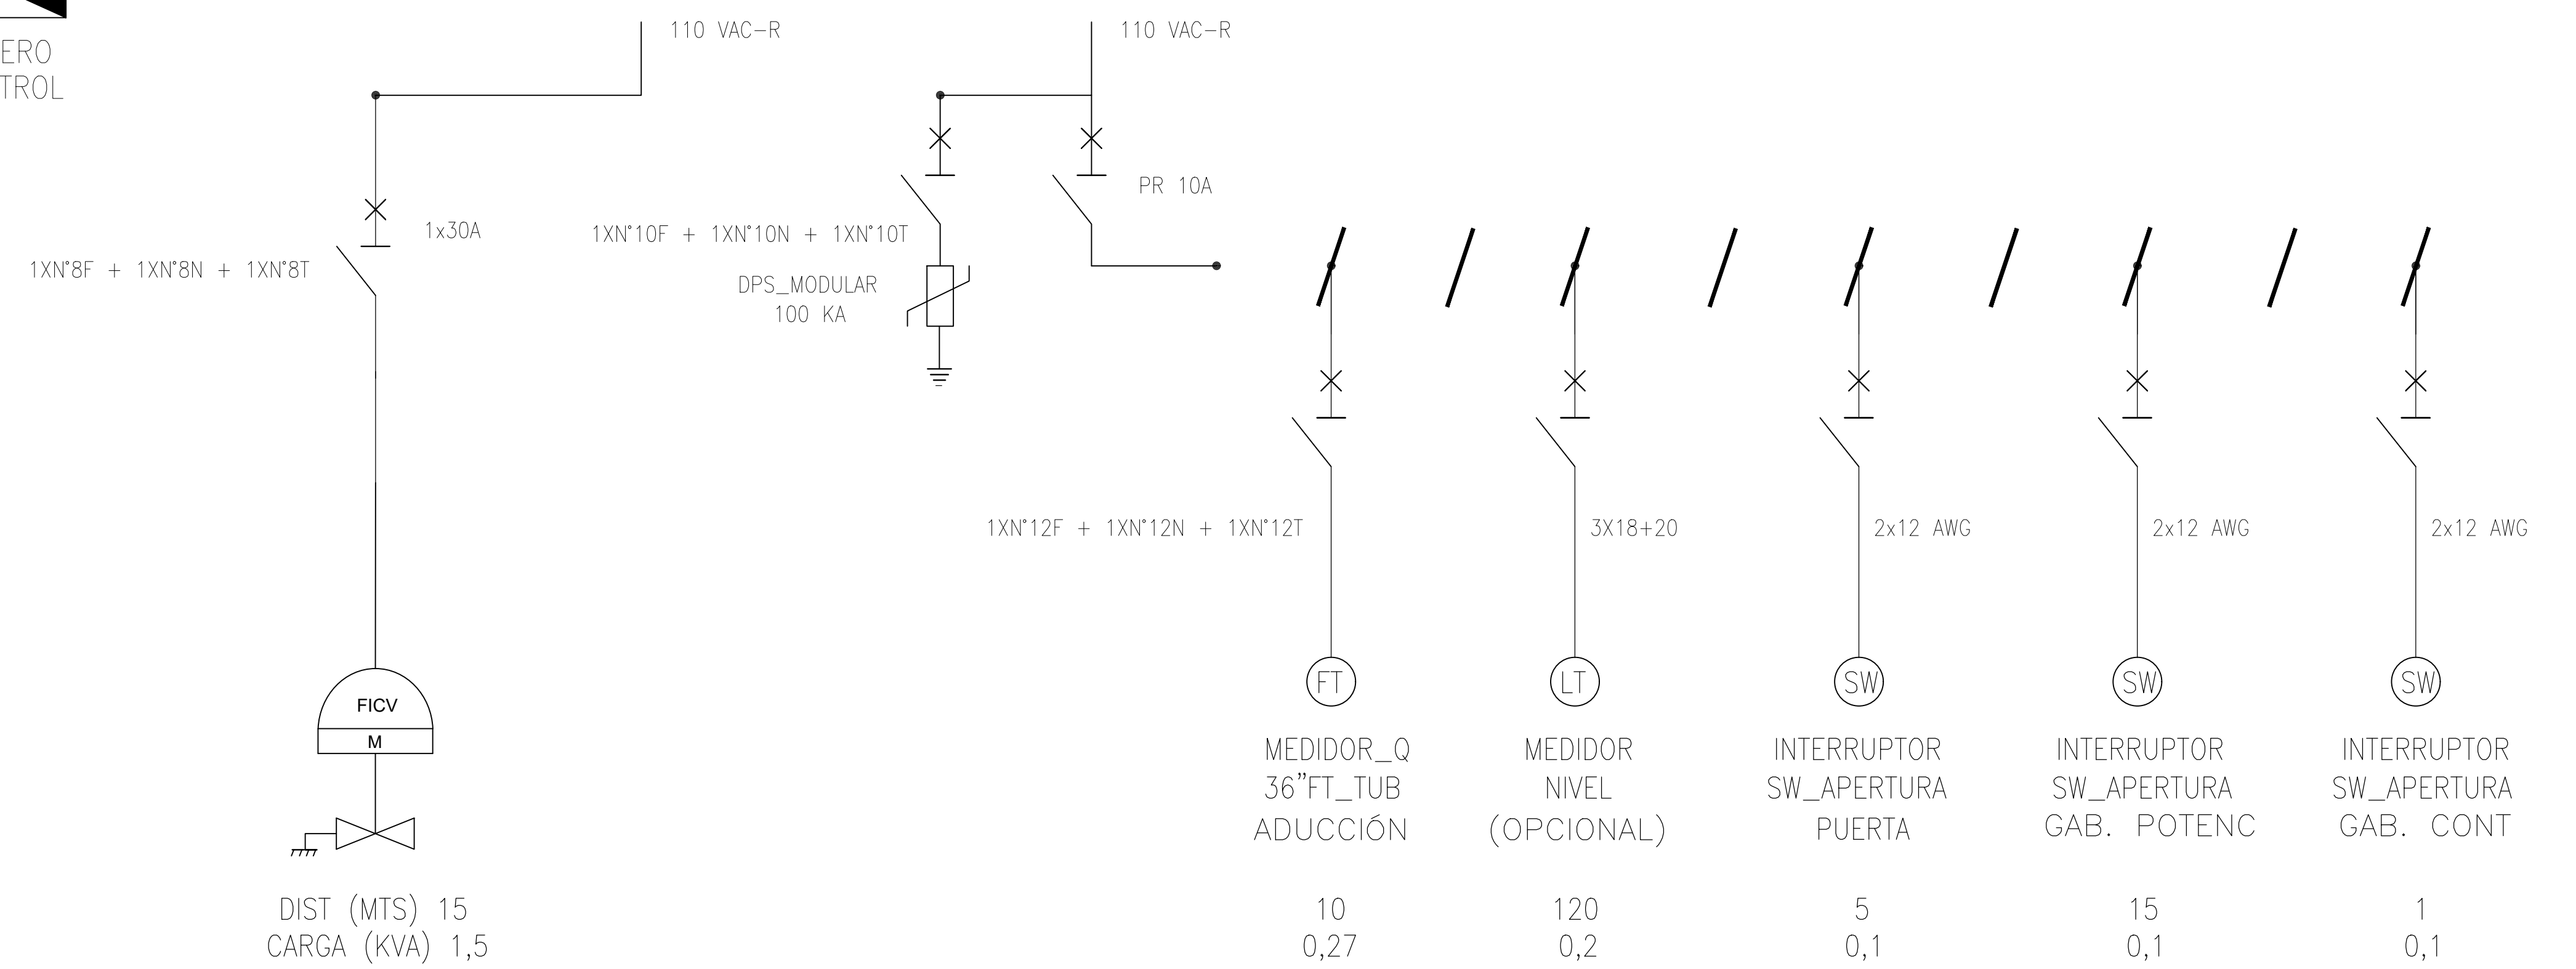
ERO
TROL

110 VAC-R

110 VAC-R

PR 10A

1x30A

1XN°10F + 1XN°10N + 1XN°10T

1XN°8F + 1XN°8N + 1XN°8T

DPS_MODULAR
100 KA

1XN°12F + 1XN°12N + 1XN°12T

3X18+20

2x12 AWG

2x12 AWG

2x12 AWG

FICV
M

FT

LT

SW

SW

SW

MEDIDOR_Q
36"FT_TUB
ADUCCIÓN

MEDIDOR
NIVEL
(OPCIONAL)

INTERRUPTOR
SW_APERTURA
PUERTA

INTERRUPTOR
SW_APERTURA
GAB. POTENC

INTERRUPTOR
SW_APERTURA
GAB. CONT

DIST (MTS) 15
CARGA (KVA) 1,5

10
0,27

120
0,2

5
0,1

15
0,1

1
0,1